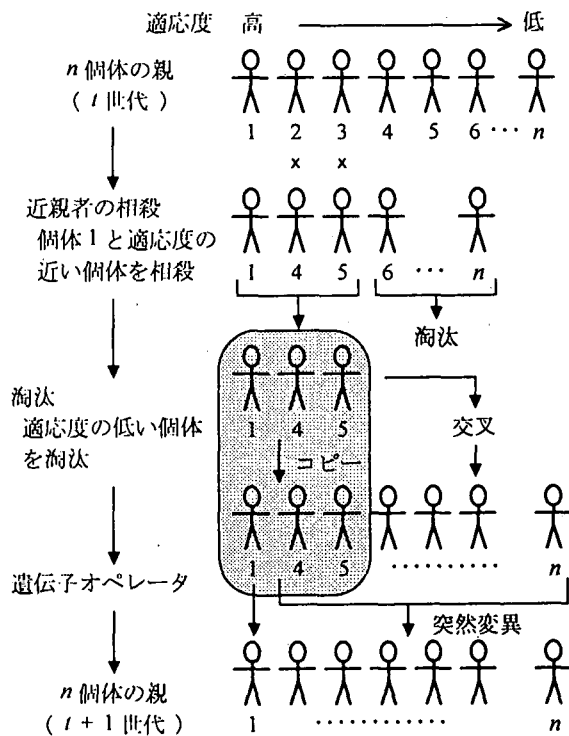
適応度　高　→　低

$n$ 個体の親
（ $t$ 世代 ）

1　2　3　4　5　6 ⋯ $n$

×　×

近親者の相殺
個体 1 と適応度の近い個体を相殺

1　4　5　6　⋯　$n$

淘汰

淘汰
適応度の低い個体を淘汰

1　4　5

交叉

コピー

1　4　5　⋯⋯⋯　$n$

遺伝子オペレータ

突然変異

$n$ 個体の親
（ $t+1$ 世代 ）

1　⋯⋯⋯⋯　$n$